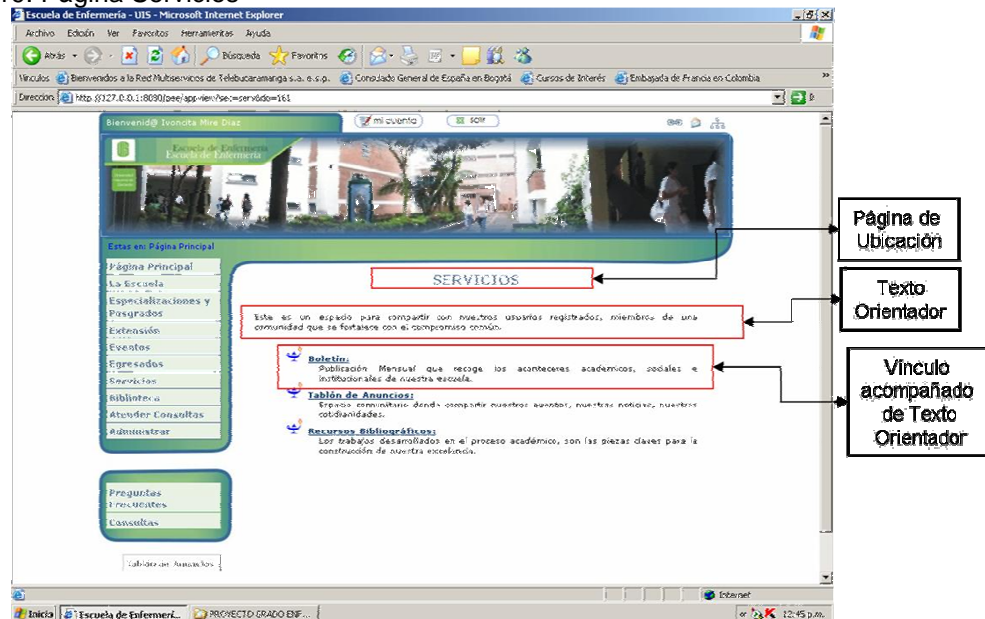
10. Página Servicios

Escuela de Enfermería - UIS - Microsoft Internet Explorer

Archivo Edición Ver Favoritos Herramientas Ayuda

Atrás Búsqueda Favoritos

Vínculos Bienvenidos a la Red Multiservicios de Telebucaramanga s.a. e.s.p. Consulado General de España en Bogotá Cursos de Interés Embajada de Francia en Colombia

Dirección http://127.0.0.1:8080/pee/app-view?se=servicio=161

Bienvenid@ Ivonota Mire Diaz

mi cuenta salir

Escuela de Enfermería
Escuela de Enfermería

Estas en: Página Principal

Página Principal
La Escuela
Especializaciones y Posgrados
Extensión
Eventos
Egresados
Servicios
Biblioteca
Atender Consultas
Administrar

SERVICIOS

Este es un espacio para compartir con nuestros usuarios registrados, miembros de una comunidad que se fortalece con el compromiso común.

Boletín:
Publicación Mensual que recoge los aconteceres académicos, sociales e institucionales de nuestra escuela.

Tablón de Anuncios:
Espacio comunitario donde compartir nuestros avisos, nuestras noticias, nuestras cotidianidades.

Recursos Bibliográficos:
Los trabajos desarrollados en el proceso académico, son las piezas claves para la construcción de nuestra excelencia.

Preguntas Frecuentes
Consultas

Tablón de Anuncios

Página de Ubicación

Texto Orientador

Vínculo acompañado de Texto Orientador

Internet

Inicio Escuela de Enfermerí... PROYECTO GRADO ENF... 12:45 p.m.